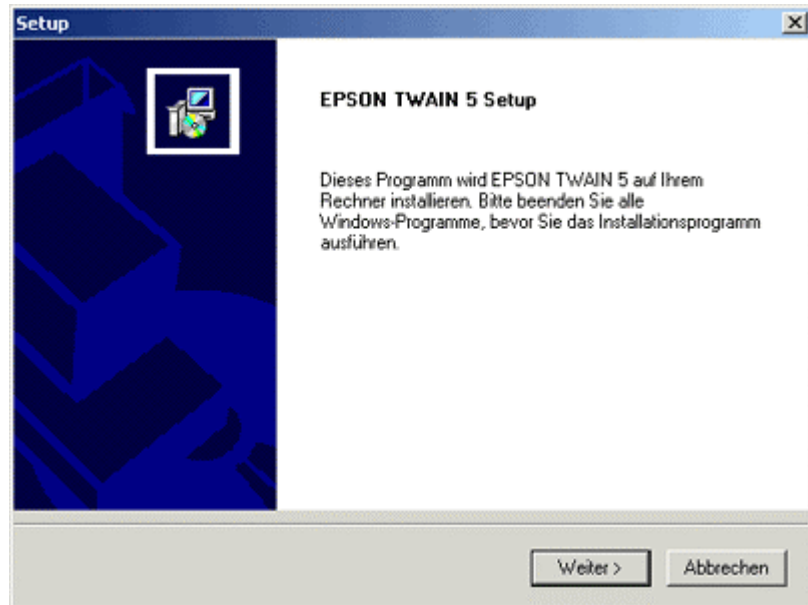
Setup

EPSON TWAIN 5 Setup

Dieses Programm wird EPSON TWAIN 5 auf Ihrem Rechner installieren. Bitte beenden Sie alle Windows-Programme, bevor Sie das Installationsprogramm ausführen.

Weiter >

Abbrechen